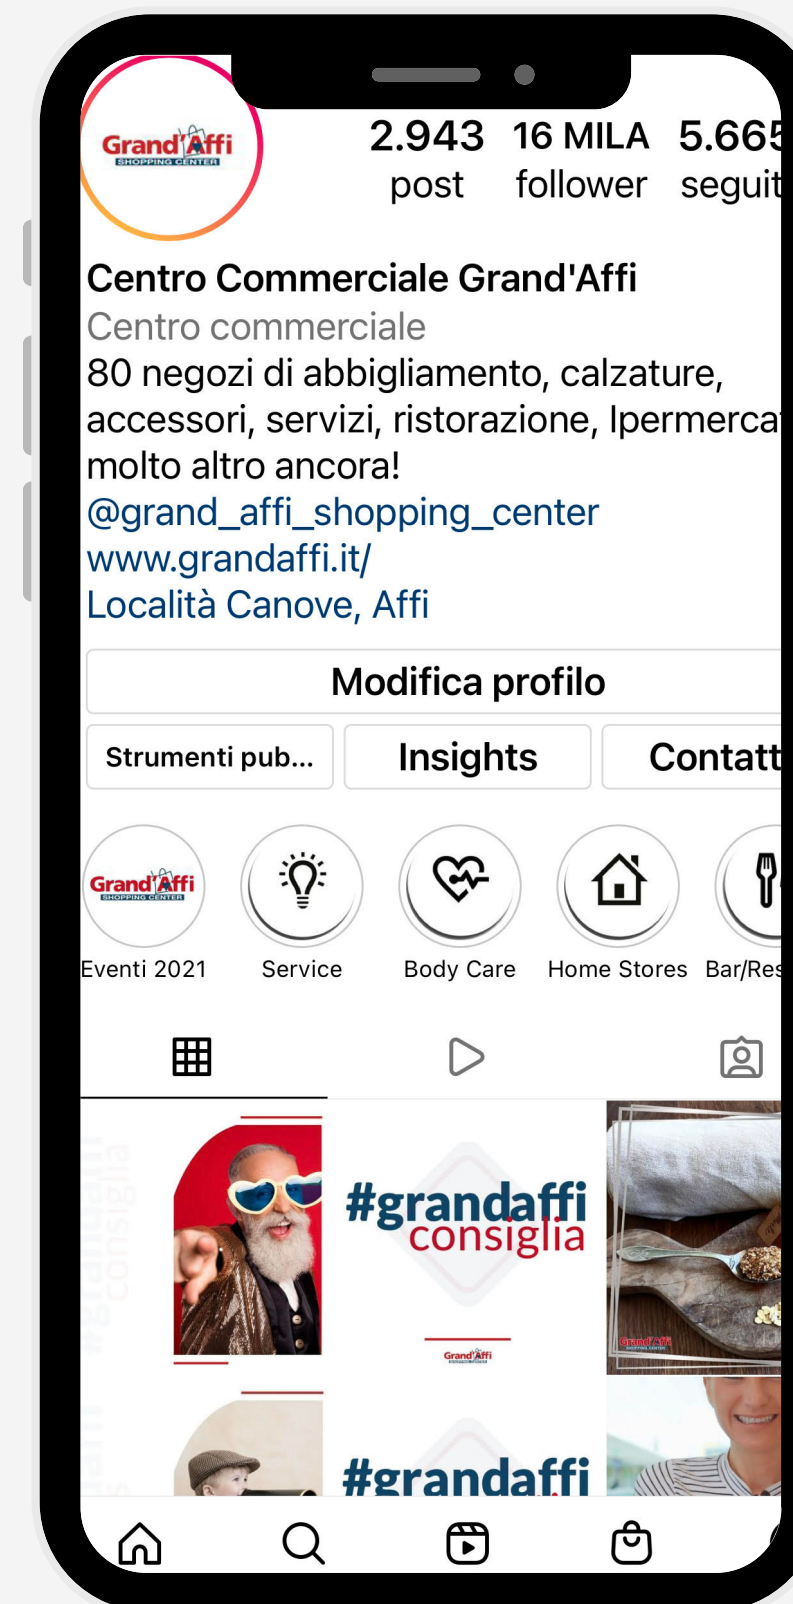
Grand'Affi
SHOPPING CENTER

2.943
post

16 MILA
follower

5.665
seguit

Centro Commerciale Grand'Affi
Centro commerciale
80 negozi di abbigliamento, calzature, accessori, servizi, ristorazione, Ipermerca molto altro ancora!
@grand_affi_shopping_center
www.grandaffi.it/
Località Canove, Affi

Modifica profilo

Strumenti pub...
Insights
Contatt

Grand'Affi
SHOPPING CENTER
Eventi 2021
Service
Body Care
Home Stores
Bar/Res

#grandaffi
consiglia
Grand'Affi
Grand'Affi
SHOPPING CENTER
#grandaffi